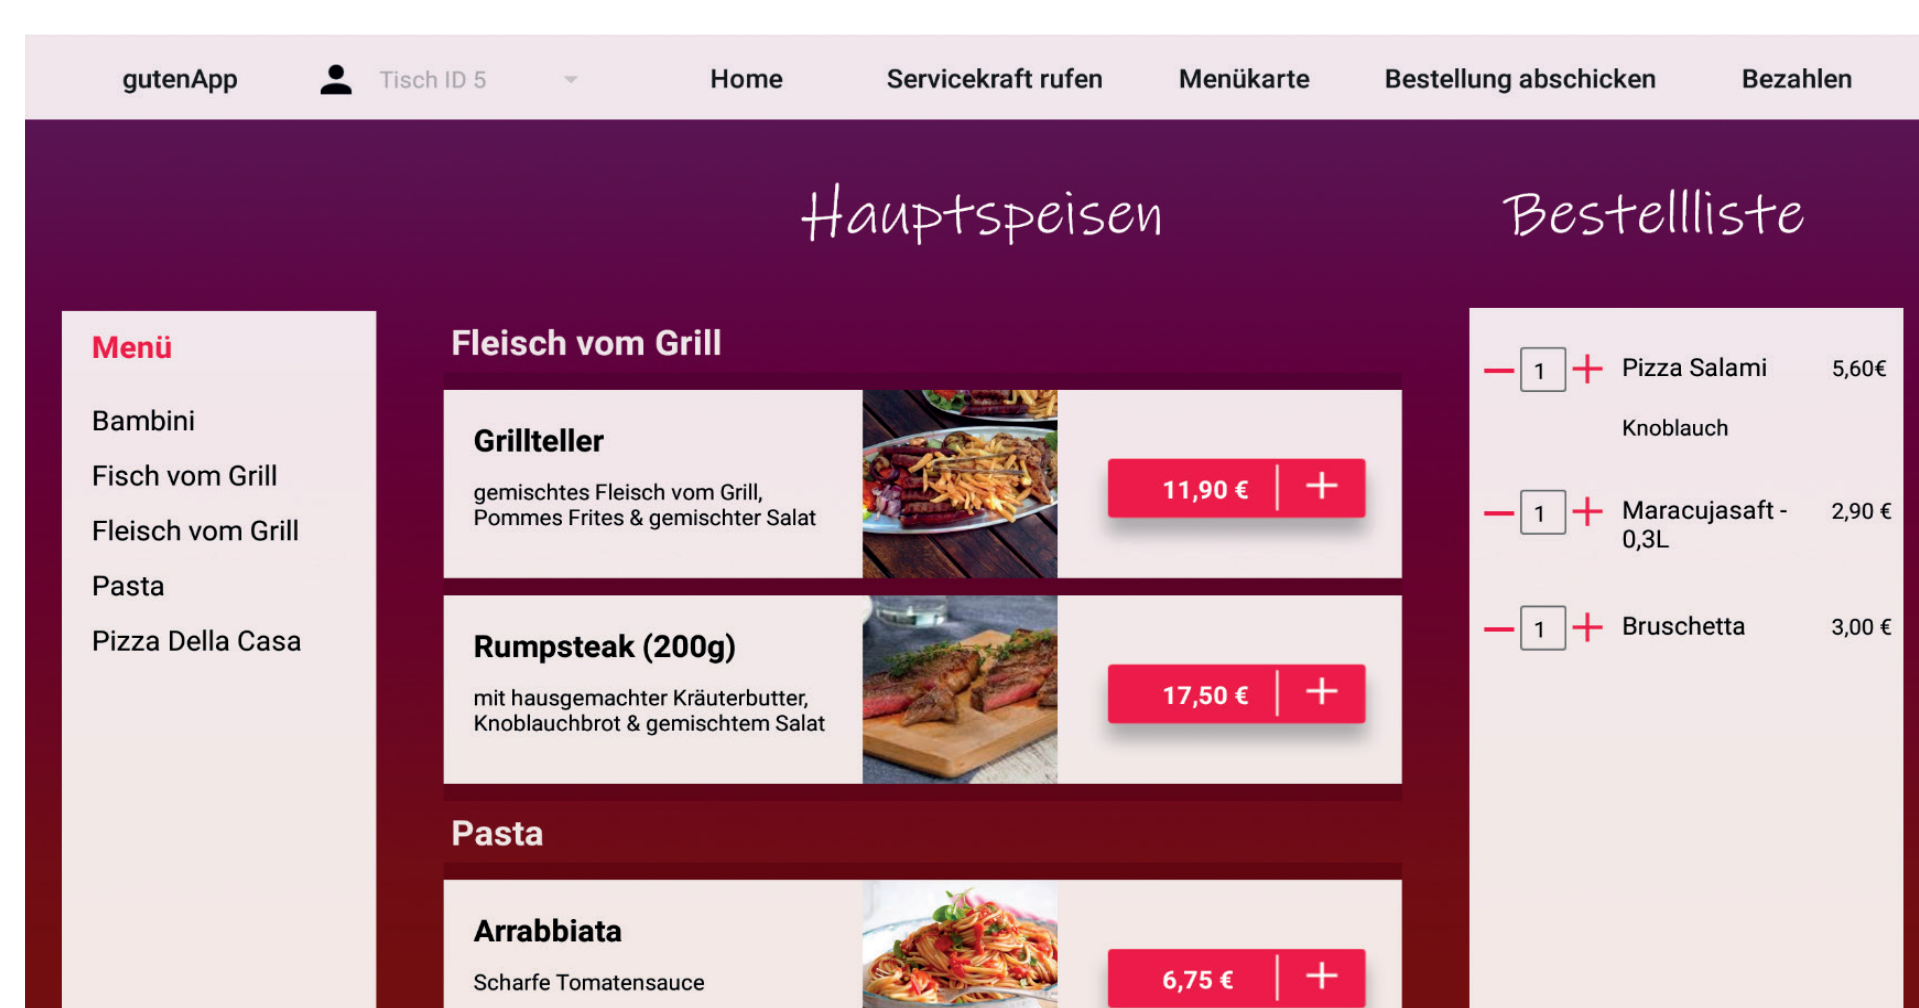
gutenApp Tisch ID 5 Home Servicekraft rufen Menükarte Bestellung abschicken Bezahlen

Hauptspeisen

Bestellliste

Menü

Bambini

Fisch vom Grill

Fleisch vom Grill

Pasta

Pizza Della Casa

Fleisch vom Grill

Grillteller

gemischtes Fleisch vom Grill, Pommes Frites & gemischter Salat

11,90 € +

Rumpsteak (200g)

mit hausgemachter Kräuterbutter, Knoblauchbrot & gemischtem Salat

17,50 € +

Pasta

Arrabbiata

Scharfe Tomatensauce

6,75 € +

— 1 + Pizza Salami 5,60€

Knoblauch

— 1 + Maracujasaft - 0,3L 2,90 €

— 1 + Bruschetta 3,00 €